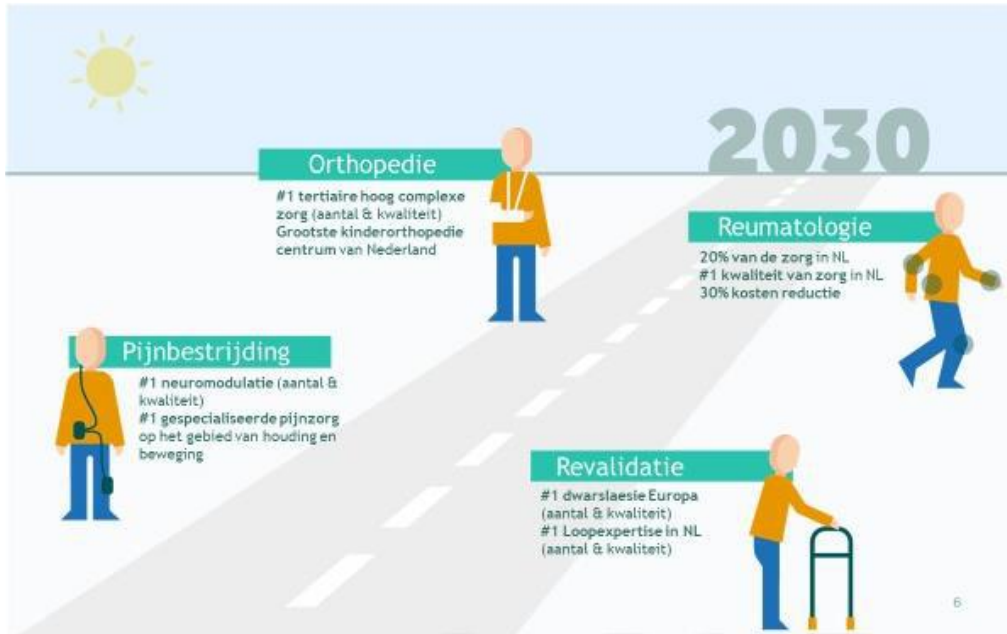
2030

Orthopedie
#1 tertiaire hoog complexe zorg (aantal & kwaliteit)
Grootste kinderorthopedie centrum van Nederland

Reumatologie
20% van de zorg in NL
#1 kwaliteit van zorg in NL
30% kosten reductie

Pijnbestrijding
#1 neuromodulatie (aantal & kwaliteit)
#1 gespecialiseerde pijnzorg op het gebied van houding en beweging

Revalidatie
#1 dwarslaesie Europa (aantal & kwaliteit)
#1 Loopexpertise in NL (aantal & kwaliteit)

6